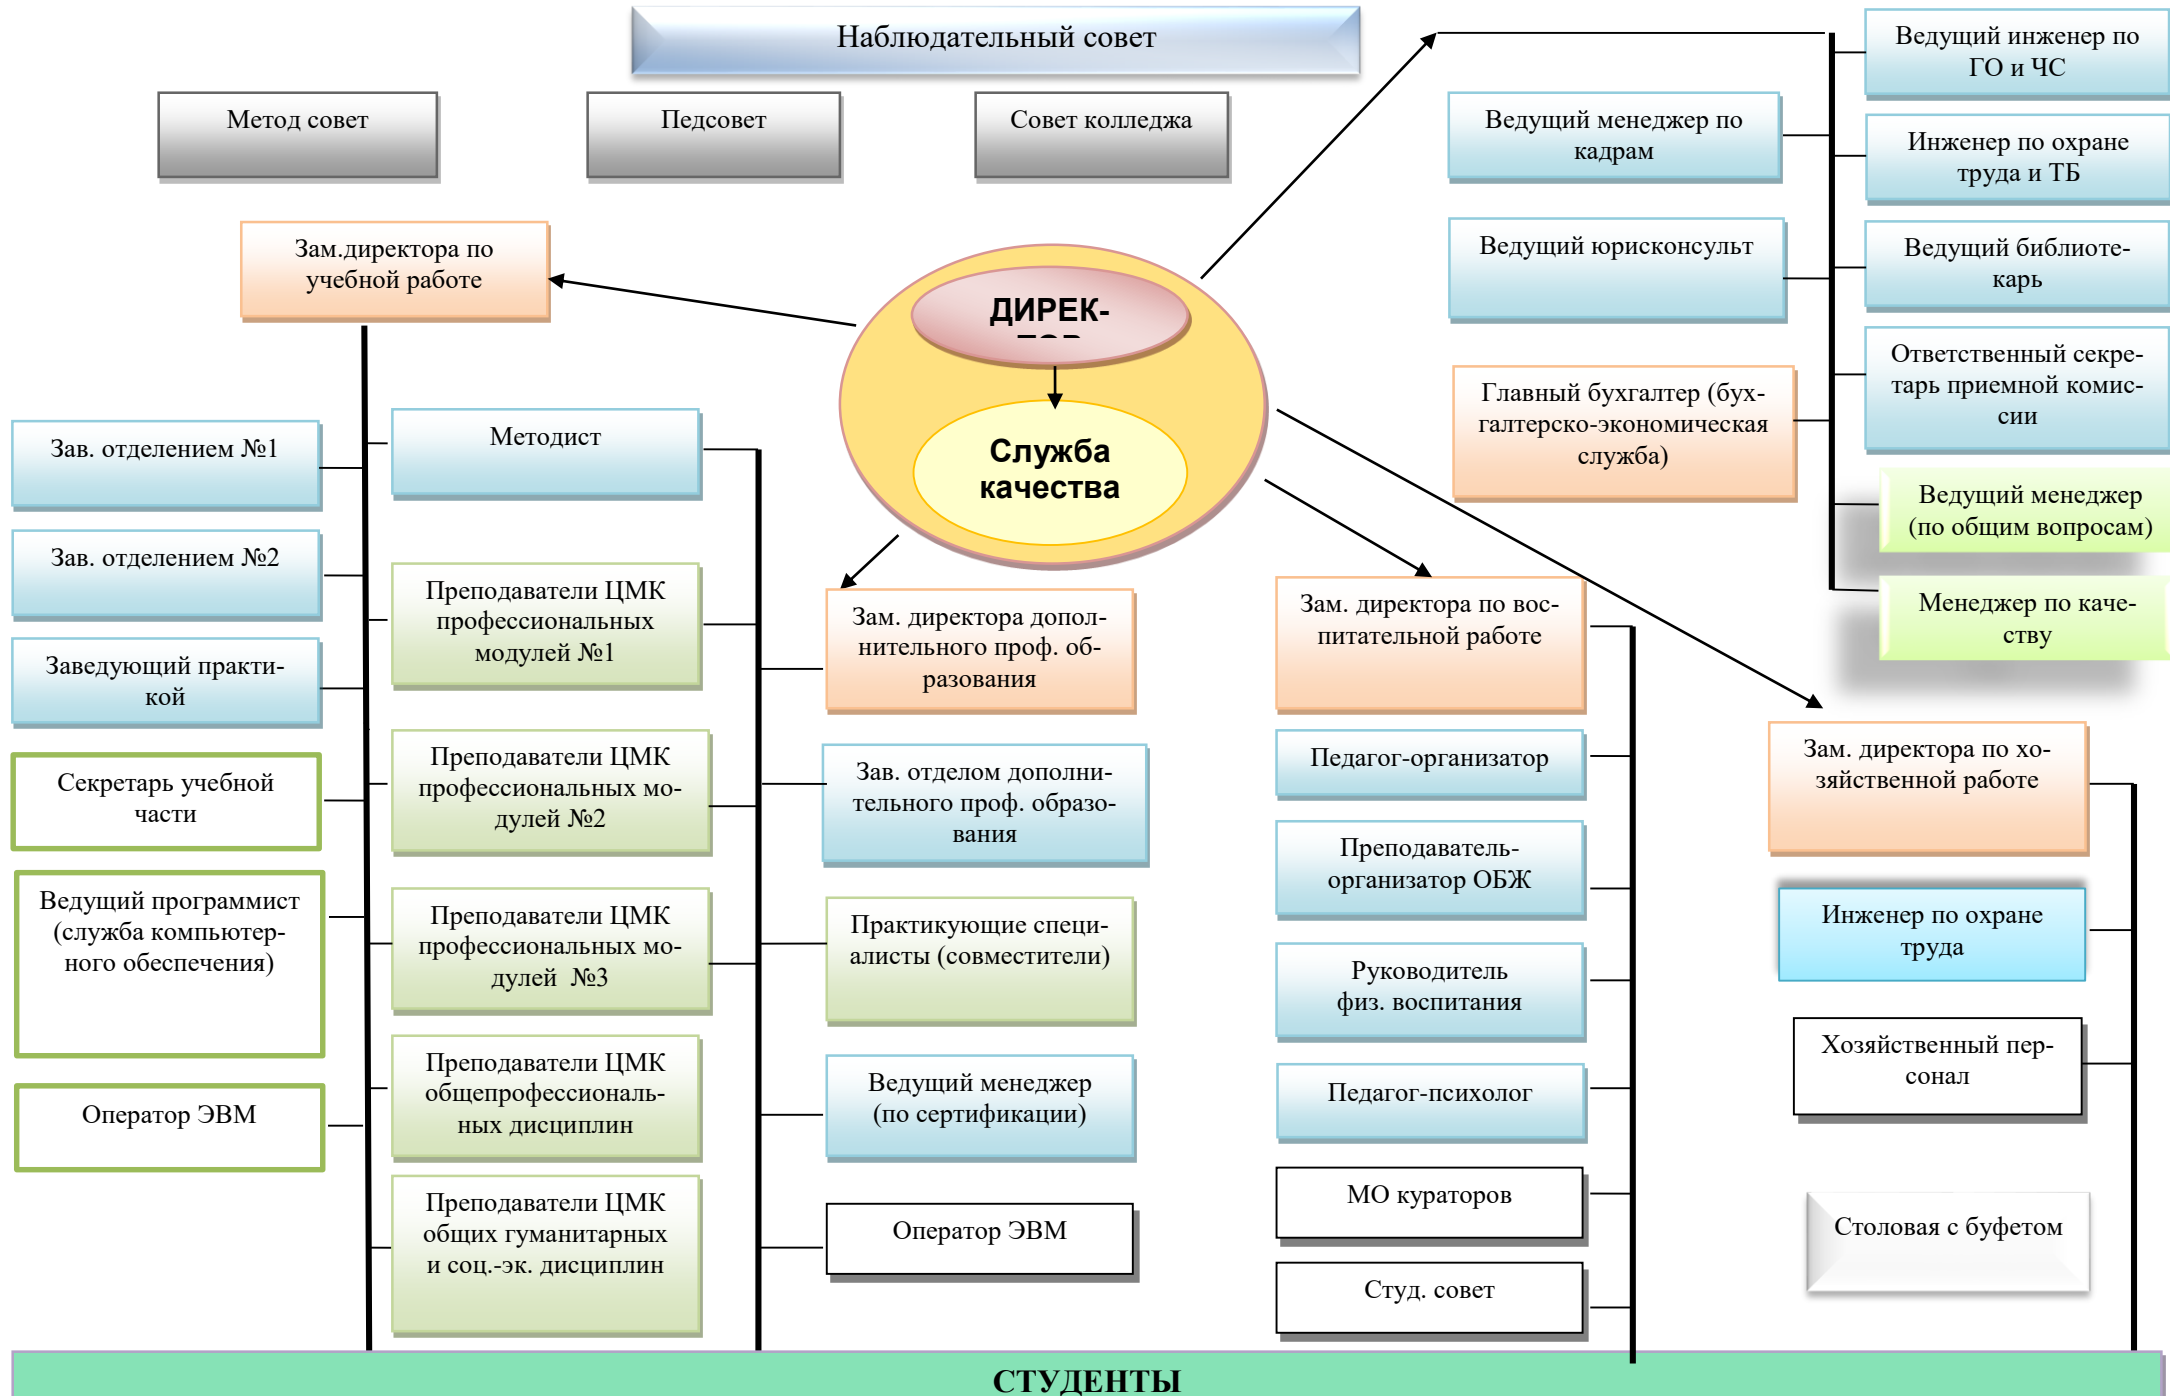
Наблюдательный совет

Метод совет

Педсовет

Совет колледжа

Зам.директора по учебной работе

ДИРЕК-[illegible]

Служба качества

Ведущий инженер по ГО и ЧС

Ведущий менеджер по кадрам

Инженер по охране труда и ТБ

Ведущий юрисконсульт

Ведущий библиотекарь

Ответственный секретарь приемной комиссии

Главный бухгалтер (бухгалтерско-экономическая служба)

Ведущий менеджер (по общим вопросам)

Менеджер по качеству

Зав. отделением №1

Методист

Зав. отделением №2

Преподаватели ЦМК профессиональных модулей №1

Заведующий практикой

Зам. директора дополнительного проф. образования

Зам. директора по воспитательной работе

Зам. директора по хозяйственной работе

Секретарь учебной части

Преподаватели ЦМК профессиональных модулей №2

Зав. отделом дополнительного проф. образования

Педагог-организатор

Преподаватель-организатор ОБЖ

Ведущий программист (служба компьютерного обеспечения)

Преподаватели ЦМК профессиональных модулей №3

Практикующие специалисты (совместители)

Инженер по охране труда

Руководитель физ. воспитания

Преподаватели ЦМК общепрофессиональных дисциплин

Ведущий менеджер (по сертификации)

Хозяйственный персонал

Педагог-психолог

Оператор ЭВМ

Преподаватели ЦМК общих гуманитарных и соц.-эк. дисциплин

Оператор ЭВМ

МО кураторов

Столовая с буфетом

Студ. совет

СТУДЕНТЫ